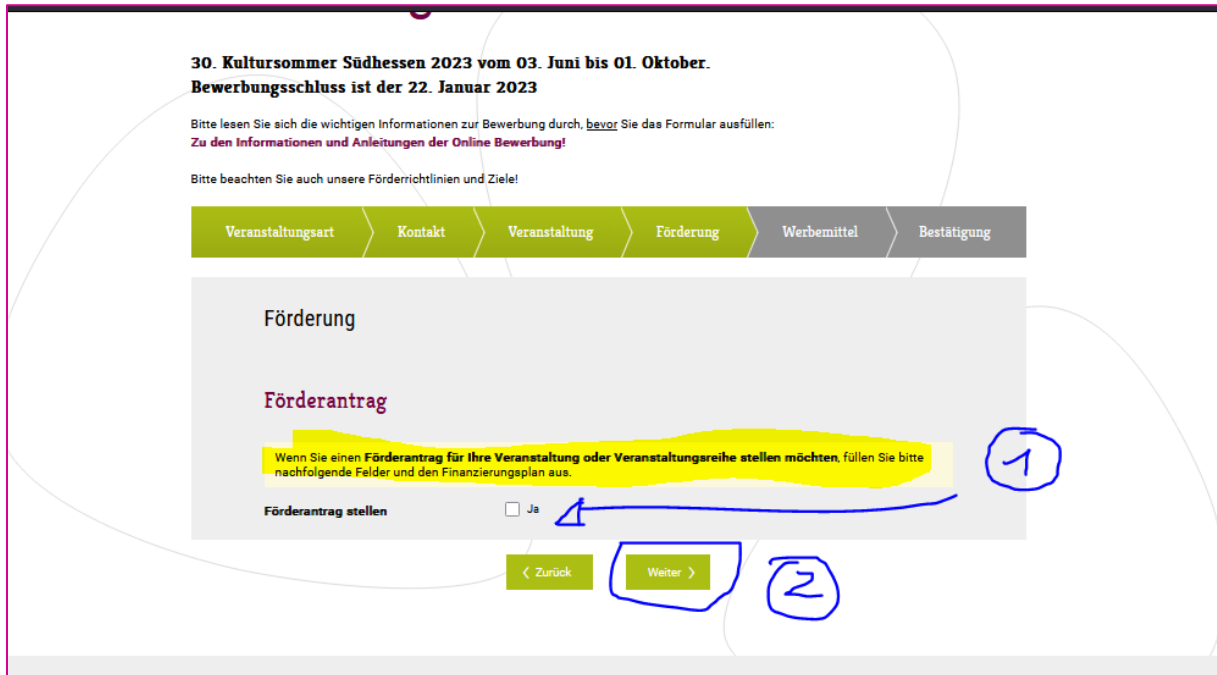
30. Kultursommer Südhessen 2023 vom 03. Juni bis 01. Oktober.
Bewerbungsschluss ist der 22. Januar 2023

Bitte lesen Sie sich die wichtigen Informationen zur Bewerbung durch, bevor Sie das Formular ausfüllen:
Zu den Informationen und Anleitungen der Online Bewerbung!

Bitte beachten Sie auch unsere Förderrichtlinien und Ziele!

Veranstaltungsart | Kontakt | Veranstaltung | Förderung | Werbemittel | Bestätigung

Förderung

Förderantrag

Wenn Sie einen Förderantrag für Ihre Veranstaltung oder Veranstaltungsreihe stellen möchten, füllen Sie bitte nachfolgende Felder und den Finanzierungsplan aus.

1

Förderantrag stellen Ja

‹ Zurück Weiter ›

2